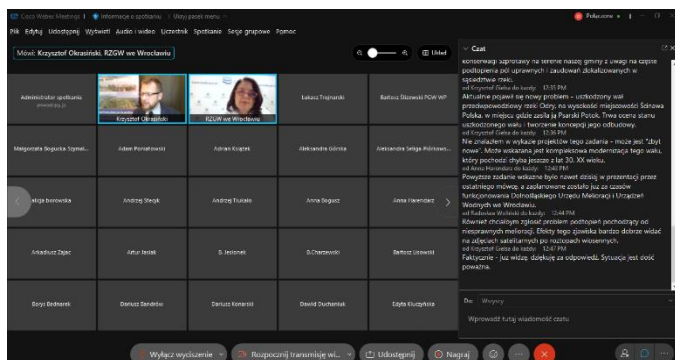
Cisco Webex Meetings | Informacje o spotkaniu | Uczestnicy

Połączono

Plik Edytuj Udostępnij Wyświetl Audio i wideo Uczestnik Spotkanie Sesje grupowe Pomoc

Mówi: Krzysztof Okrasiński, RZGW we Wrocławiu

Układ

Administrator spotkania

Krzysztof Okrasiński

RZGW we Wrocławiu

Łukasz Trojnarski

Bartosz Dzierwski PGW WP

Małgorzata Bogurska Szymal...

Adam Ponatowski

Adrian Księżak

Aleksandra Górska

Aleksandra Seliga Polrdowo...

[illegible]aliga borowska

Andrzej Stecyk

Andrzej Trukalo

Anna Bogusz

Anna Harendarz

Arkadiusz Zając

Artur Jasiak

B. Jasionek

B.Charzewski

Bartosz Lisowski

Beryl Bednarek

Dariusz Sandrów

Dariusz Konarski

Dawid Duchaniak

Edyta Kluczyńska

Czat

konserwacji zaprosławy na terenie naszej gminy z uwagi na częste podtopienia pól uprawnych i zaułowań zlokalizowanych w sąsiedztwie rzeki.
od Krzysztof Gieba do każdy: 12:35 PM
Aktualnie pojawił się nowy problem - uszkodzony wał przeciwpowodziowy rzeki Odry, na wysokości miejscowości Ścinawa Polska, w miejscu gdzie zasila ją Psarski Potok. Trwa ocena stanu uszkodzonego wału i tworzenie koncepcji jego odbudowy.
od Krzysztof Gieba do każdy: 12:36 PM
Nie znalazłem w wykazie projektów tego zadania - może jest "zbyt nowe". Może wskazana jest kompleksowa modernizacja tego wału, który pochodzi chyba jeszcze z lat 30. XX wieku.
od Anna Harendarz do każdy: 12:40 PM
Powyższe zadanie wskazane było nawet dzisiaj w prezentacji przez ostatniego mówcę, a zaplanowane zostało już za czasów funkcjonowania Dolnośląskiego Urzędu Melioracji i Urządzeń Wodnych we Wrocławiu.
od Radosław Wolński do każdy: 12:44 PM
Również chcielibyśmy zgłosić problem podtopień pochodzący od niesprawnych melioracji. Efekty tego zjawiska bardzo dobrze widać na zdjęciach satelitarnych po roztopach wiosennych.
od Krzysztof Gieba do każdy: 12:47 PM
Faktycznie - już widzę, dziękuję za odpowiedź. Sytuacja jest dość poważna.

Do: Wszyscy

Wprowadź tutaj wiadomość czatu

Wyłącz wyciszenie

Rozpocznij transmisję wi...

Udostępnij

Nagraj